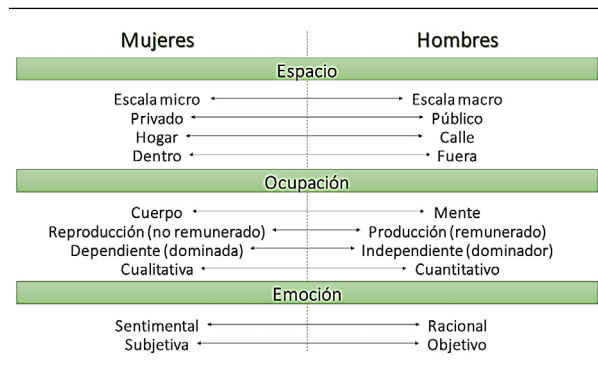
| Mujeres | Hombres |
|---|---|
| **Espacio** | |
| Escala micro | Escala macro |
| Privado | Público |
| Hogar | Calle |
| Dentro | Fuera |
| **Ocupación** | |
| Cuerpo | Mente |
| Reproducción (no remunerado) | Producción (remunerado) |
| Dependiente (dominada) | Independiente (dominador) |
| Cualitativa | Cuantitativo |
| **Emoción** | |
| Sentimental | Racional |
| Subjetiva | Objetivo |